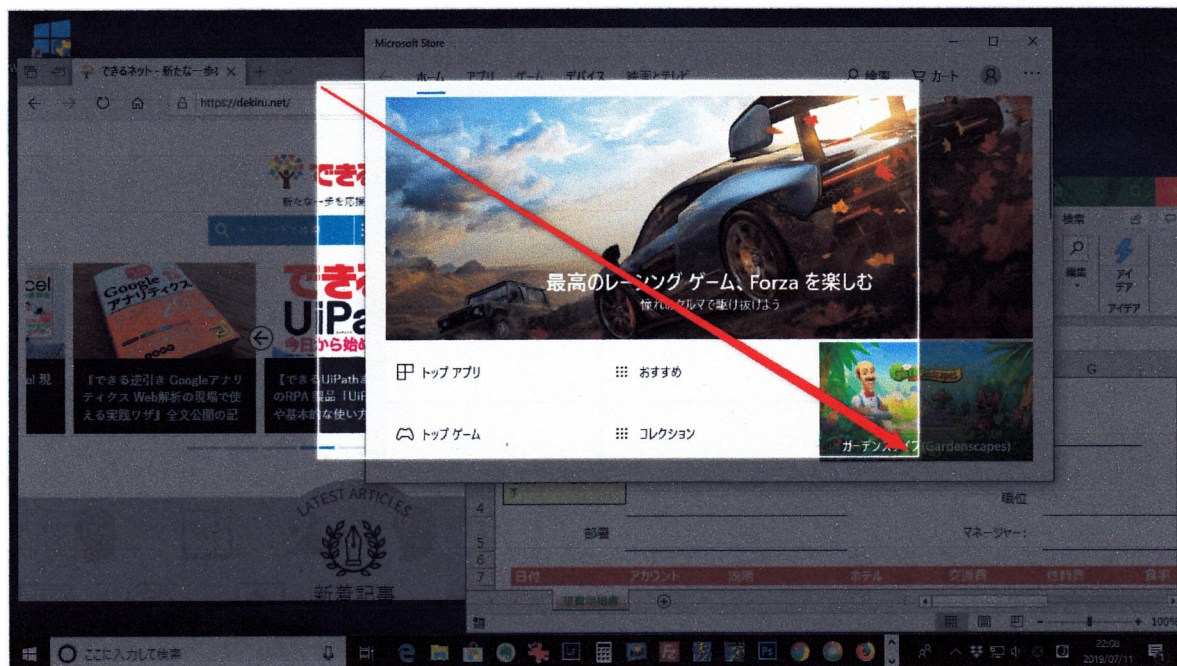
できるネット - 新たな一歩を

https://dekiru.net/

Microsoft Store

ホーム アプリ ゲーム デバイス 映画とテレビ

検索 カート

最高のレーシング ゲーム、Forza を楽しむ

憧れのクルマで駆け抜けよう

トップ アプリ

おすすめ

トップ ゲーム

コレクション

ガーデンスケイプ (Gardenscapes)

できる

新たな一歩を応援

Google アナリティクス

UiPa

今日から始め

『できる逆引き Googleアナリティクス Web解析の現場で使える実践ワザ』全文公開の記

【できるUiPath】のRPA製品「UiP」や基本的な使い方

LATEST ARTICLES

新着記事

検索

編集

アイデア

アイデア

G

職位

部署

マネージャー:

日付 アカウント 説明 ホテル 交通費 燃料費 食事

経費明細書

ここに入力して検索

22:08

2019/07/11

100%